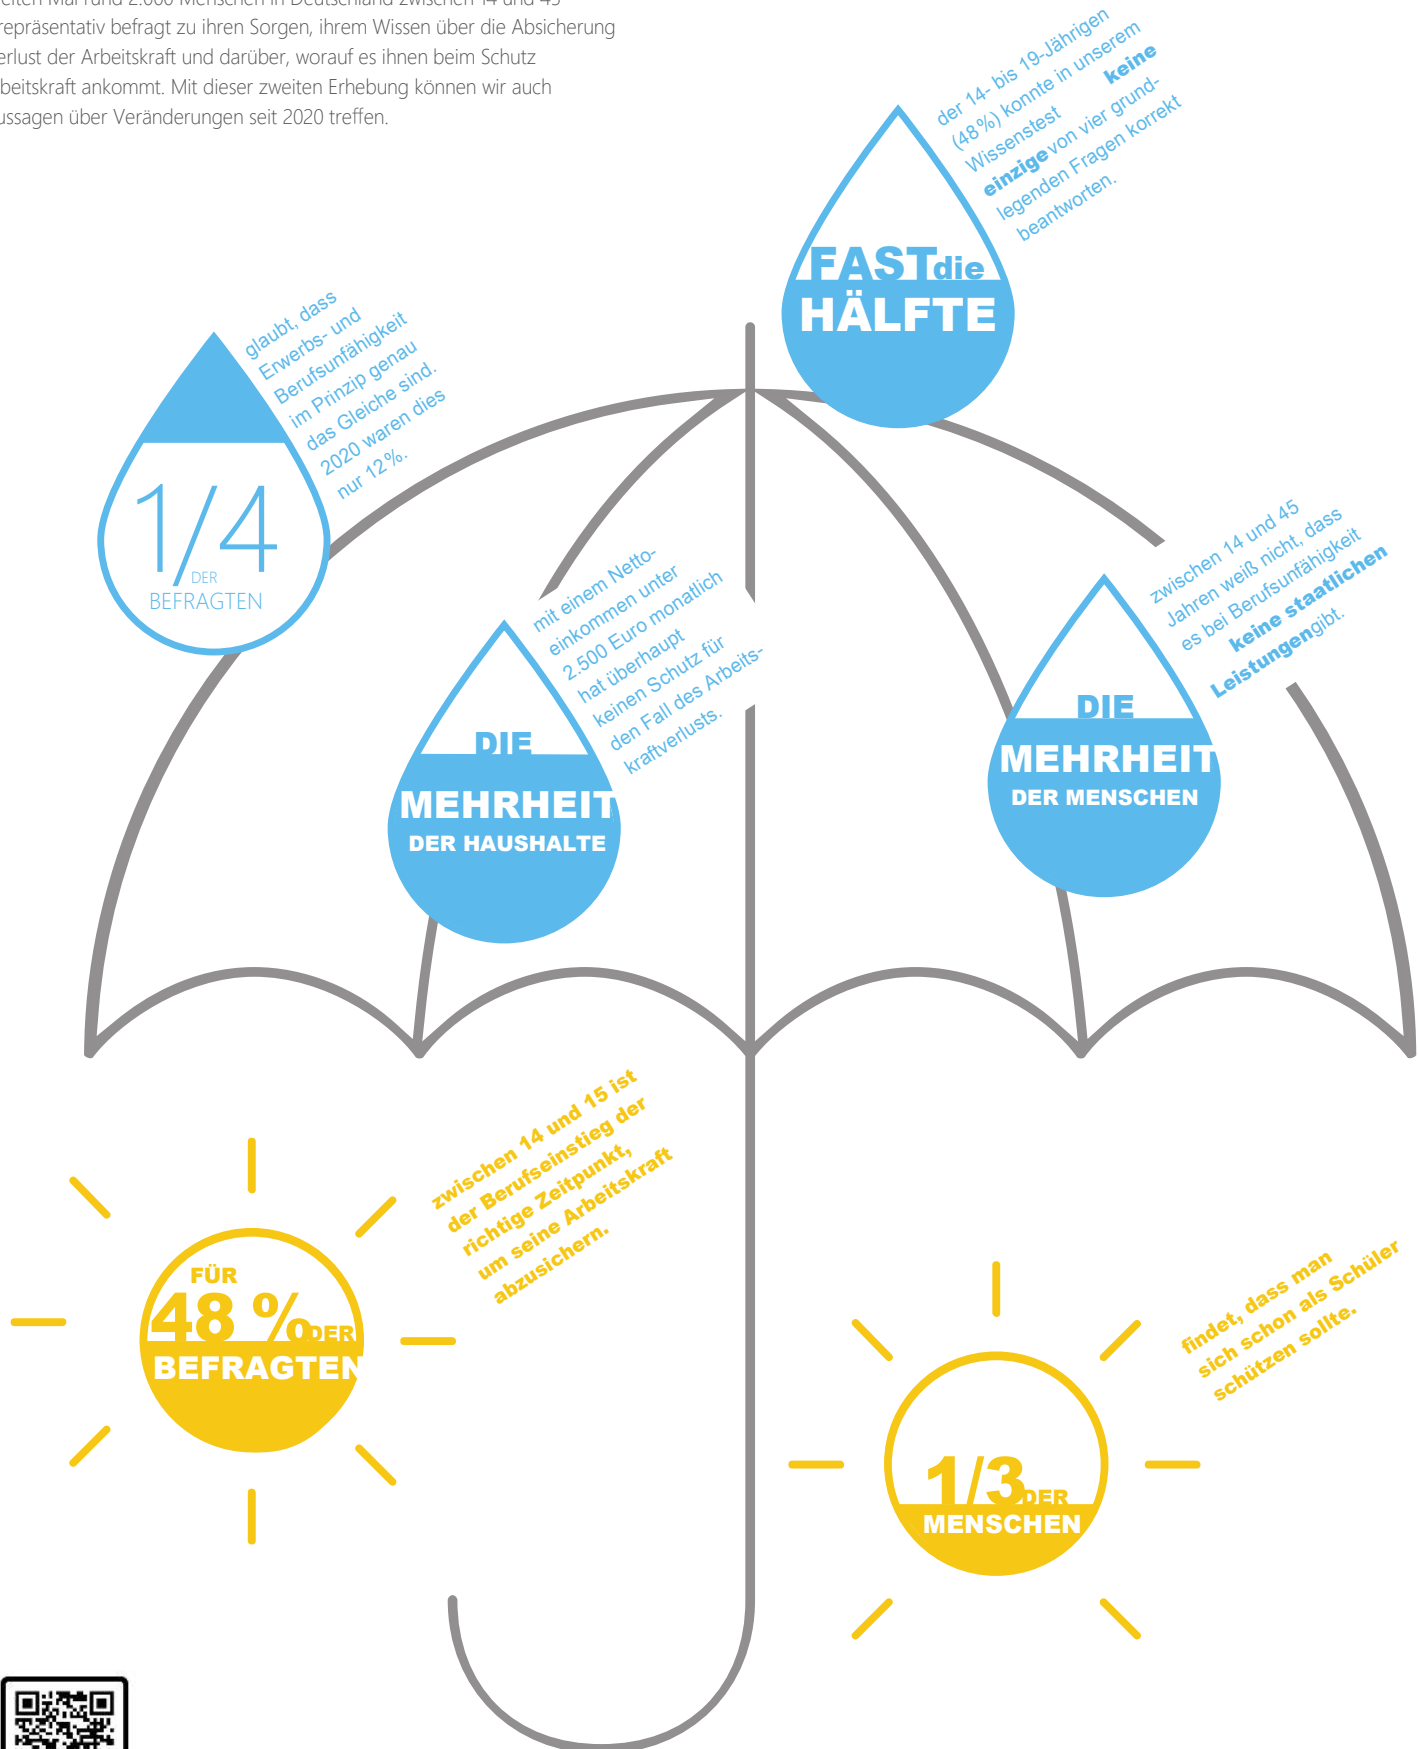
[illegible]eiten Mal rund 2.000 Menschen in Deutschland zwischen 14 und 45 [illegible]repräsentativ befragt zu ihren Sorgen, ihrem Wissen über die Absicherung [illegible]erlust der Arbeitskraft und darüber, worauf es ihnen beim Schutz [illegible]beitskraft ankommt. Mit dieser zweiten Erhebung können wir auch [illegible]ussagen über Veränderungen seit 2020 treffen.

FAST die HÄLFTE

der 14- bis 19-Jährigen (48 %) konnte in unserem Wissenstest keine einzige von vier grundlegenden Fragen korrekt beantworten.

1/4 DER BEFRAGTEN

glaubt, dass Erwerbs- und Berufsunfähigkeit im Prinzip genau das Gleiche sind. 2020 waren dies nur 12 %.

DIE MEHRHEIT DER HAUSHALTE

mit einem Nettoeinkommen unter 2.500 Euro monatlich hat überhaupt keinen Schutz für den Fall des Arbeitskraftverlusts.

DIE MEHRHEIT DER MENSCHEN

zwischen 14 und 45 Jahren weiß nicht, dass es bei Berufsunfähigkeit keine staatlichen Leistungen gibt.

FÜR 48 % DER BEFRAGTEN

zwischen 14 und 15 ist der Berufseinstieg der richtige Zeitpunkt, um seine Arbeitskraft abzusichern.

1/3 DER MENSCHEN

findet, dass man sich schon als Schüler schützen sollte.